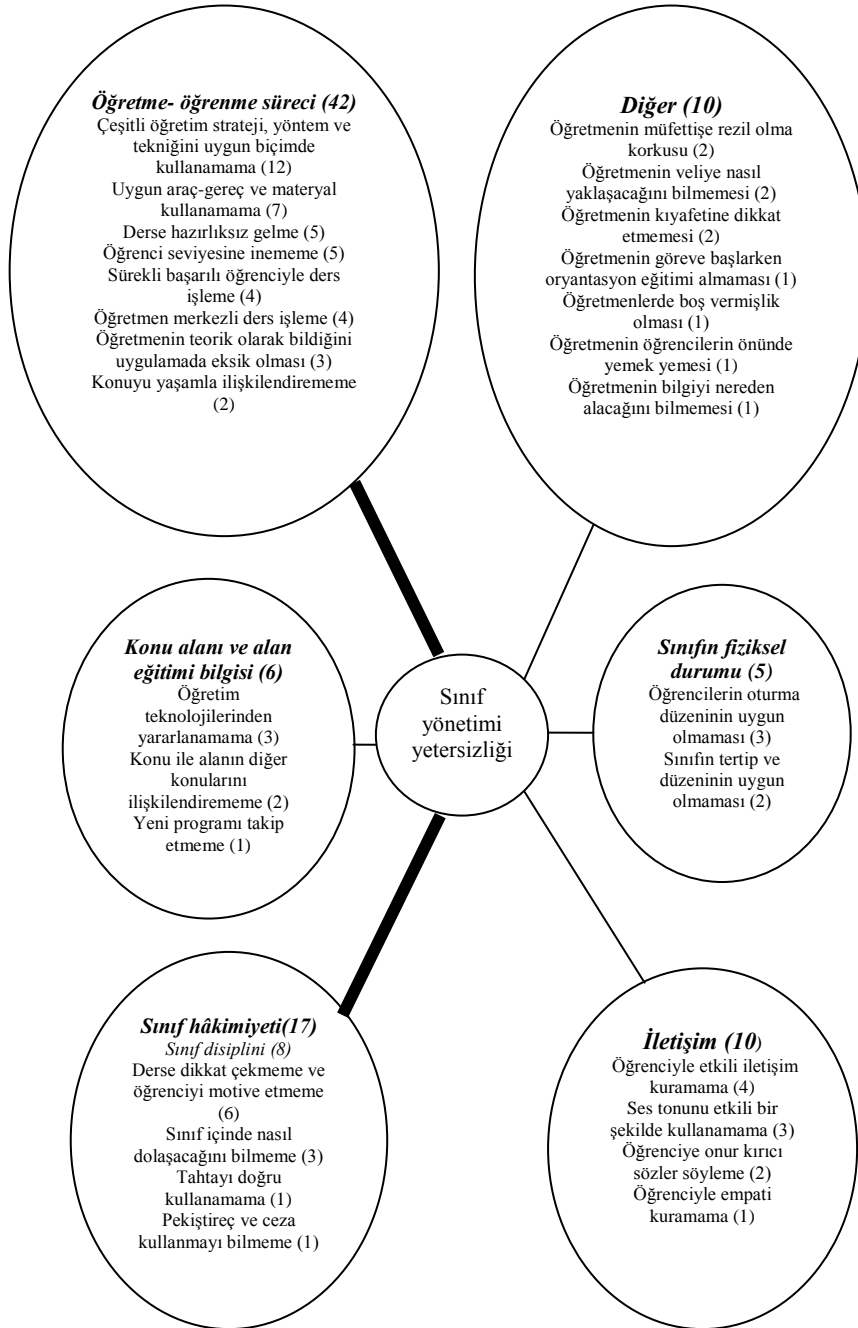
Öğretme- öğrenme süreci (42)
Çeşitli öğretim strateji, yöntem ve tekniğini uygun biçimde kullanamama (12)
Uygun araç-gereç ve materyal kullanamama (7)
Derse hazırlıksız gelme (5)
Öğrenci seviyesine inememe (5)
Sürekli başarılı öğrenciyle ders işleme (4)
Öğretmen merkezli ders işleme (4)
Öğretmenin teorik olarak bildiğini uygulamada eksik olması (3)
Konuyu yaşamla ilişkilendirememe (2)

Diğer (10)
Öğretmenin müfettişe rezil olma korkusu (2)
Öğretmenin veliye nasıl yaklaşacağını bilmemesi (2)
Öğretmenin kıyafetine dikkat etmemesi (2)
Öğretmenin göreve başlarken oryantasyon eğitimi almaması (1)
Öğretmenlerde boş vermişlik olması (1)
Öğretmenin öğrencilerin önünde yemek yemesi (1)
Öğretmenin bilgiyi nereden alacağını bilmemesi (1)

Konu alanı ve alan eğitimi bilgisi (6)
Öğretim teknolojilerinden yararlanamama (3)
Konu ile alanın diğer konularını ilişkilendirememe (2)
Yeni programı takip etmeme (1)

Sınıf yönetimi yetersizliği

Sınıfın fiziksel durumu (5)
Öğrencilerin oturma düzeninin uygun olmaması (3)
Sınıfın tertip ve düzeninin uygun olmaması (2)

Sınıf hâkimiyeti(17)
Sınıf disiplini (8)
Derse dikkat çekmeme ve öğrenciyi motive etmeme (6)
Sınıf içinde nasıl dolaşacağını bilmeme (3)
Tahtayı doğru kullanamama (1)
Pekiştireç ve ceza kullanmayı bilmeme (1)

İletişim (10)
Öğrenciyle etkili iletişim kuramama (4)
Ses tonunu etkili bir şekilde kullanamama (3)
Öğrenciye onur kırıcı sözler söyleme (2)
Öğrenciyle empati kuramama (1)